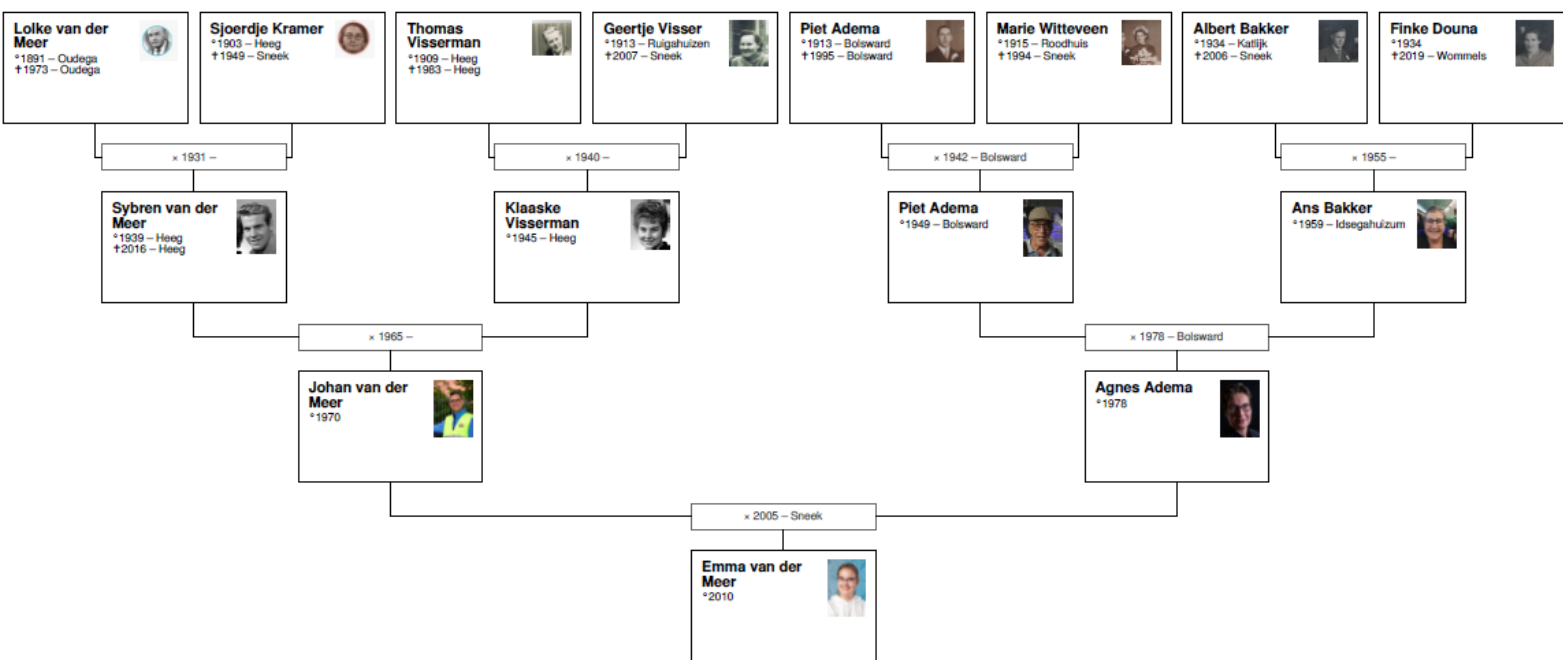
**Lolke van der Meer**
°1891 – Oudega
✝1973 – Oudega

**Sjoerdje Kramer**
°1903 – Heeg
✝1949 – Sneek

**Thomas Visserman**
°1909 – Heeg
✝1983 – Heeg

**Geertje Visser**
°1913 – Ruigahuizen
✝2007 – Sneek

**Piet Adema**
°1913 – Bolsward
✝1995 – Bolsward

**Marie Witteveen**
°1915 – Roodhuis
✝1994 – Sneek

**Albert Bakker**
°1934 – Katlijk
✝2006 – Sneek

**Finke Douna**
°1934
✝2019 – Wommels

× 1931 –

× 1940 –

× 1942 – Bolsward

× 1955 –

**Sybren van der Meer**
°1939 – Heeg
✝2016 – Heeg

**Klaaske Visserman**
°1945 – Heeg

**Piet Adema**
°1949 – Bolsward

**Ans Bakker**
°1959 – Idsegahuizum

× 1965 –

× 1978 – Bolsward

**Johan van der Meer**
°1970

**Agnes Adema**
°1978

× 2005 – Sneek

**Emma van der Meer**
°2010